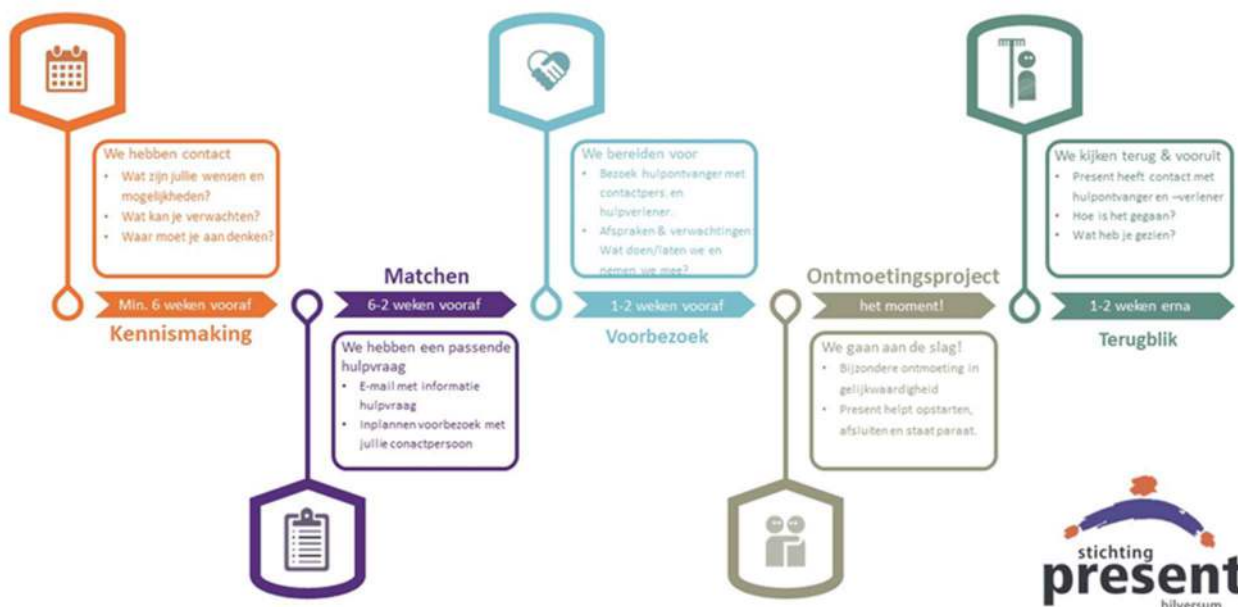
We hebben contact
- Wat zijn jullie wensen en mogelijkheden?
- Wat kan je verwachten?
- Waar moet je aan denken?

Min. 6 weken vooraf

Kennismaking

Matchen

6-2 weken vooraf

We hebben een passende hulpvraag
- E-mail met informatie hulpvraag
- Inplannen voorbezoek met jullie conactpersoon

We bereiden voor
- Bezoek hulpontvanger met contactpers. en hulpverlener.
- Afspraken & verwachtingen Wat doen/laten we en nemen we mee?

1-2 weken vooraf

Voorbezoek

Ontmoetingsproject

het moment!

We gaan aan de slag!
- Bijzondere ontmoeting in gelijkwaardigheid
- Present helpt opstarten, afsluiten en staat paraat.

We kijken terug & vooruit
- Present heeft contact met hulpontvanger en –verlener
- Hoe is het gegaan?
- Wat heb je gezien?

1-2 weken erna

Terugblik

stichting present hilversum